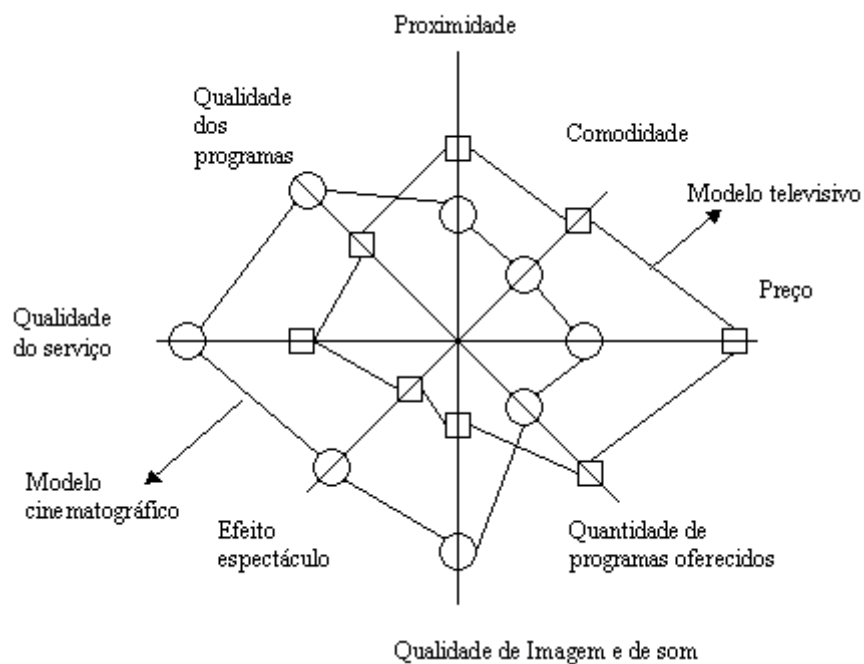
Proximidade

Qualidade dos programas

Comodidade

Modelo televisivo

Preço

Qualidade do serviço

Modelo cinematográfico

Efeito espectáculo

Quantidade de programas oferecidos

Qualidade de Imagem e de som